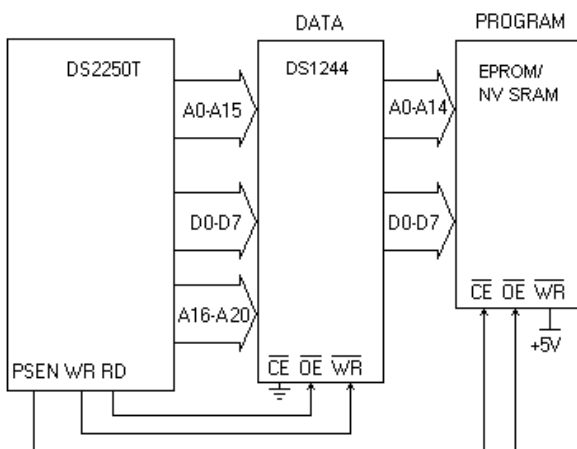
DATA

PROGRAM

DS2250T

DS1244

EPROM/ NV SRAM

A0-A15

A0-A14

D0-D7

D0-D7

A16-A20

$\overline{CE}$ $\overline{OE}$ $\overline{WR}$

$\overline{CE}$ $\overline{OE}$ $\overline{WR}$

+5V

PSEN WR RD